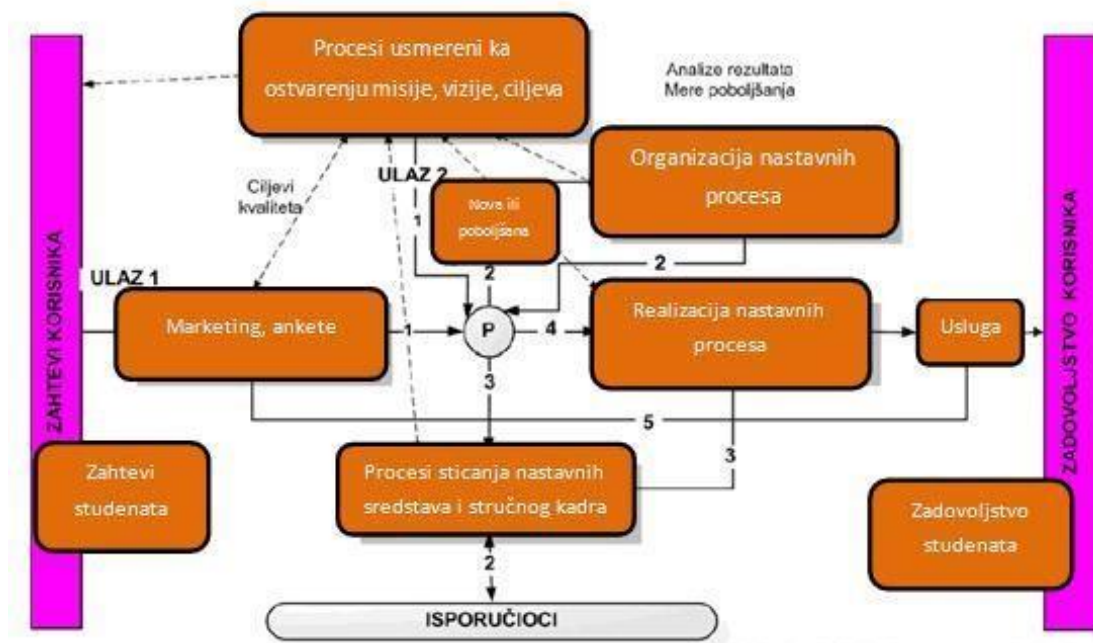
Procesi usmereni ka ostvarenju misije, vizije, ciljeva

Analize rezultata
Mere poboljšanja

Organizacija nastavnih procesa

ULAZ 2

Ciljevi kvaliteta

Nova ili poboljšana

1

2

2

ZAHTEVI KORISNIKA

ULAZ 1

Marketing, ankete

1

P

4

Realizacija nastavnih procesa

Usluga

ZADOVOLJSTVO KORISNIKA

3

5

3

Zahtevi studenata

Procesi sticanja nastavnih sredstava i stručnog kadra

Zadovoljstvo studenata

2

ISPORUČIOCI